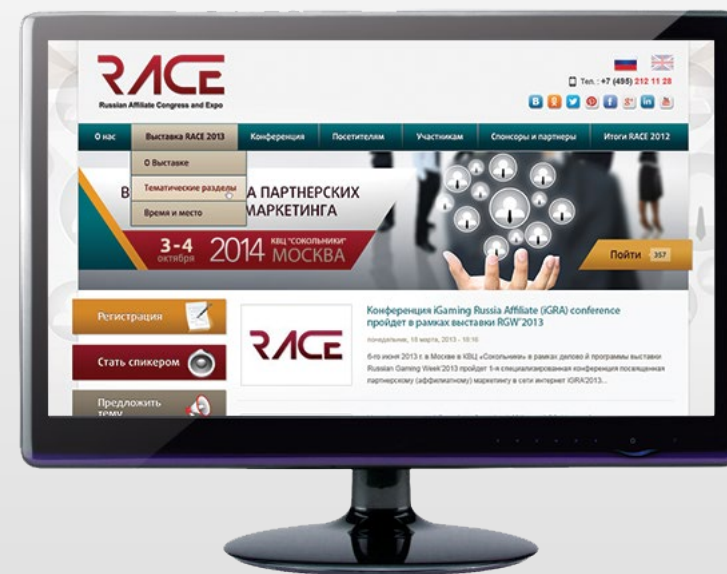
RACE
Russian Affiliate Congress and Expo

Тел.: +7 (495) 212 11 28

О нас | Выставка RACE 2013 | Конференция | Посетителям | Участникам | Спонсоры и партнеры | Итоги RACE 2012

О Выставке
Тематические разделы
Время и место

В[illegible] А ПАРТНЕРСКИХ МАРКЕТИНГА

3-4 октября 2014 КВЦ "СОКОЛЬНИКИ" МОСКВА

Пойти 357

Регистрация

Стать спикером

Предложить тему

RACE

Конференция iGaming Russia Affiliate (iGRA) conference пройдет в рамках выставки RGW'2013

понедельник, 18 марта, 2013 - 10:10

6-го июня 2013 г. в Москве в КВЦ «Сокольники» в рамках деловой программы выставки Russian Gaming Week'2013 пройдет 1-я специализированная конференция посвященная партнерскому (аффилиатному) маркетингу в сети интернет iGRA'2013...